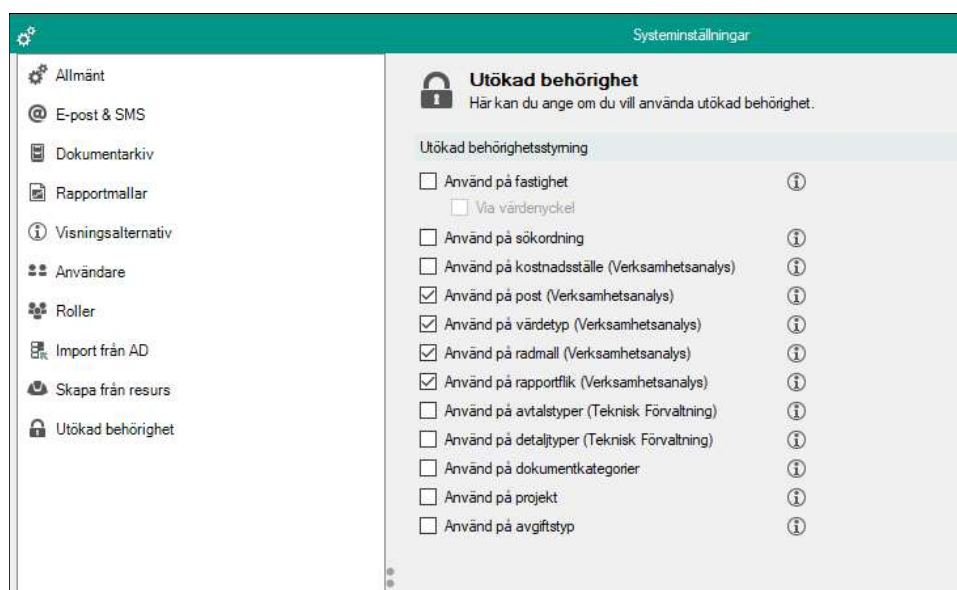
Systeminställningar

Allmänt
E-post & SMS
Dokumentarkiv
Rapportmallar
Visningsalternativ
Användare
Roller
Import från AD
Skapa från resurs
Utökad behörighet

Utökad behörighet
Här kan du ange om du vill använda utökad behörighet.

Utökad behörighetsstyrning

☐ Använd på fastighet
☐ Via värdenyckel
☐ Använd på sökordning
☐ Använd på kostnadsställe (Verksamhetsanalys)
☑ Använd på post (Verksamhetsanalys)
☑ Använd på värdetyp (Verksamhetsanalys)
☑ Använd på radmall (Verksamhetsanalys)
☑ Använd på rapportflik (Verksamhetsanalys)
☐ Använd på avtalstyper (Teknisk Förvaltning)
☐ Använd på detaljtyper (Teknisk Förvaltning)
☐ Använd på dokumentkategorier
☐ Använd på projekt
☐ Använd på avgiftstyp